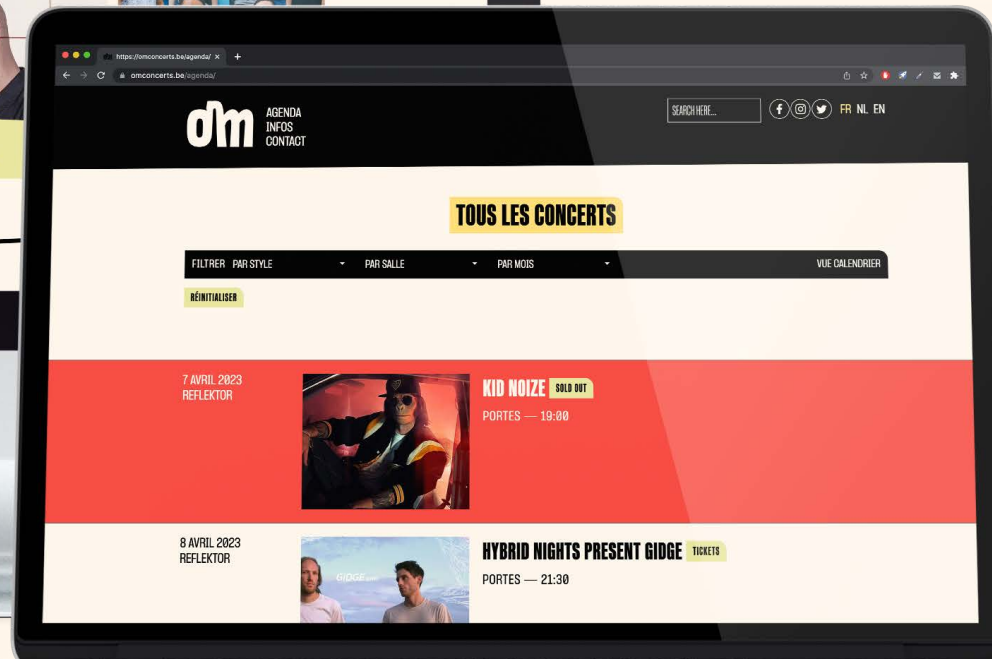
https://omconcerts.be/agenda/

omconcerts.be/agenda/

om

AGENDA
INFOS
CONTACT

SEARCH HERE...

FR NL EN

TOUS LES CONCERTS

FILTRER PAR STYLE PAR SALLE PAR MOIS VUE CALENDRIER

RÉINITIALISER

7 AVRIL 2023
REFLEKTOR

KID NOIZE SOLD OUT

PORTES — 19:00

8 AVRIL 2023
REFLEKTOR

HYBRID NIGHTS PRESENT GIDGE TICKETS

PORTES — 21:30